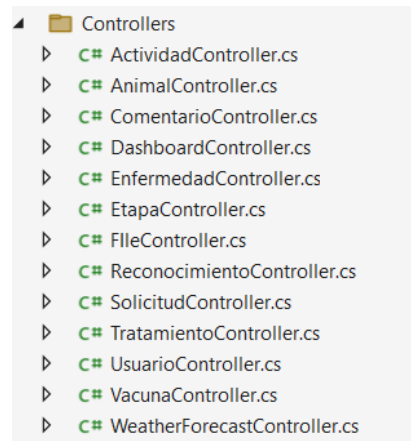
Controllers
C# ActividadController.cs
C# AnimalController.cs
C# ComentarioController.cs
C# DashboardController.cs
C# EnfermedadController.cs
C# EtapaController.cs
C# FIleController.cs
C# ReconocimientoController.cs
C# SolicitudController.cs
C# TratamientoController.cs
C# UsuarioController.cs
C# VacunaController.cs
C# WeatherForecastController.cs